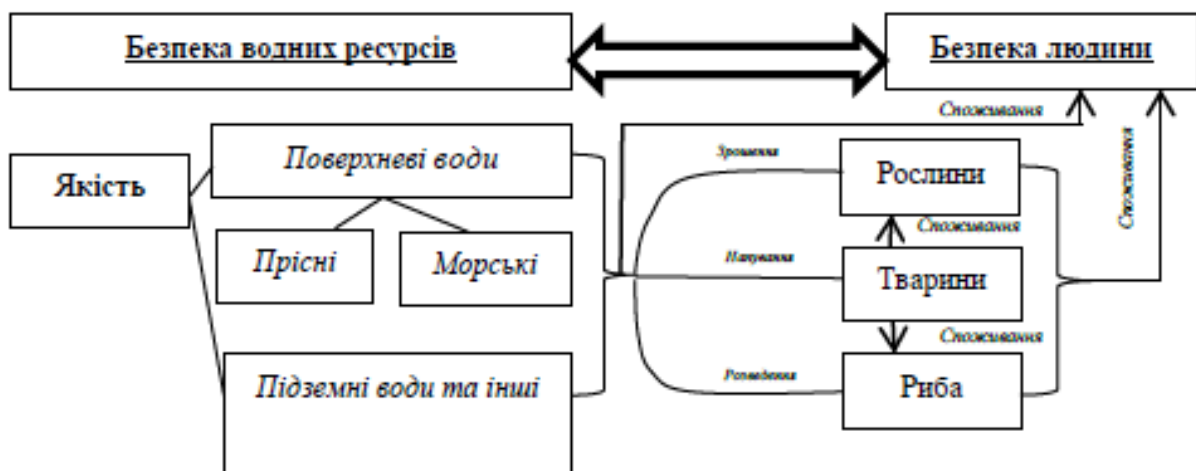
Безпека водних ресурсів

Безпека людини

Споживання

Якість

Поверхневі води

Прісні

Морські

Підземні води та інші

Зрошення

Рослини

Споживання

Споживання

Напування

Тварини

Споживання

Розведення

Риба